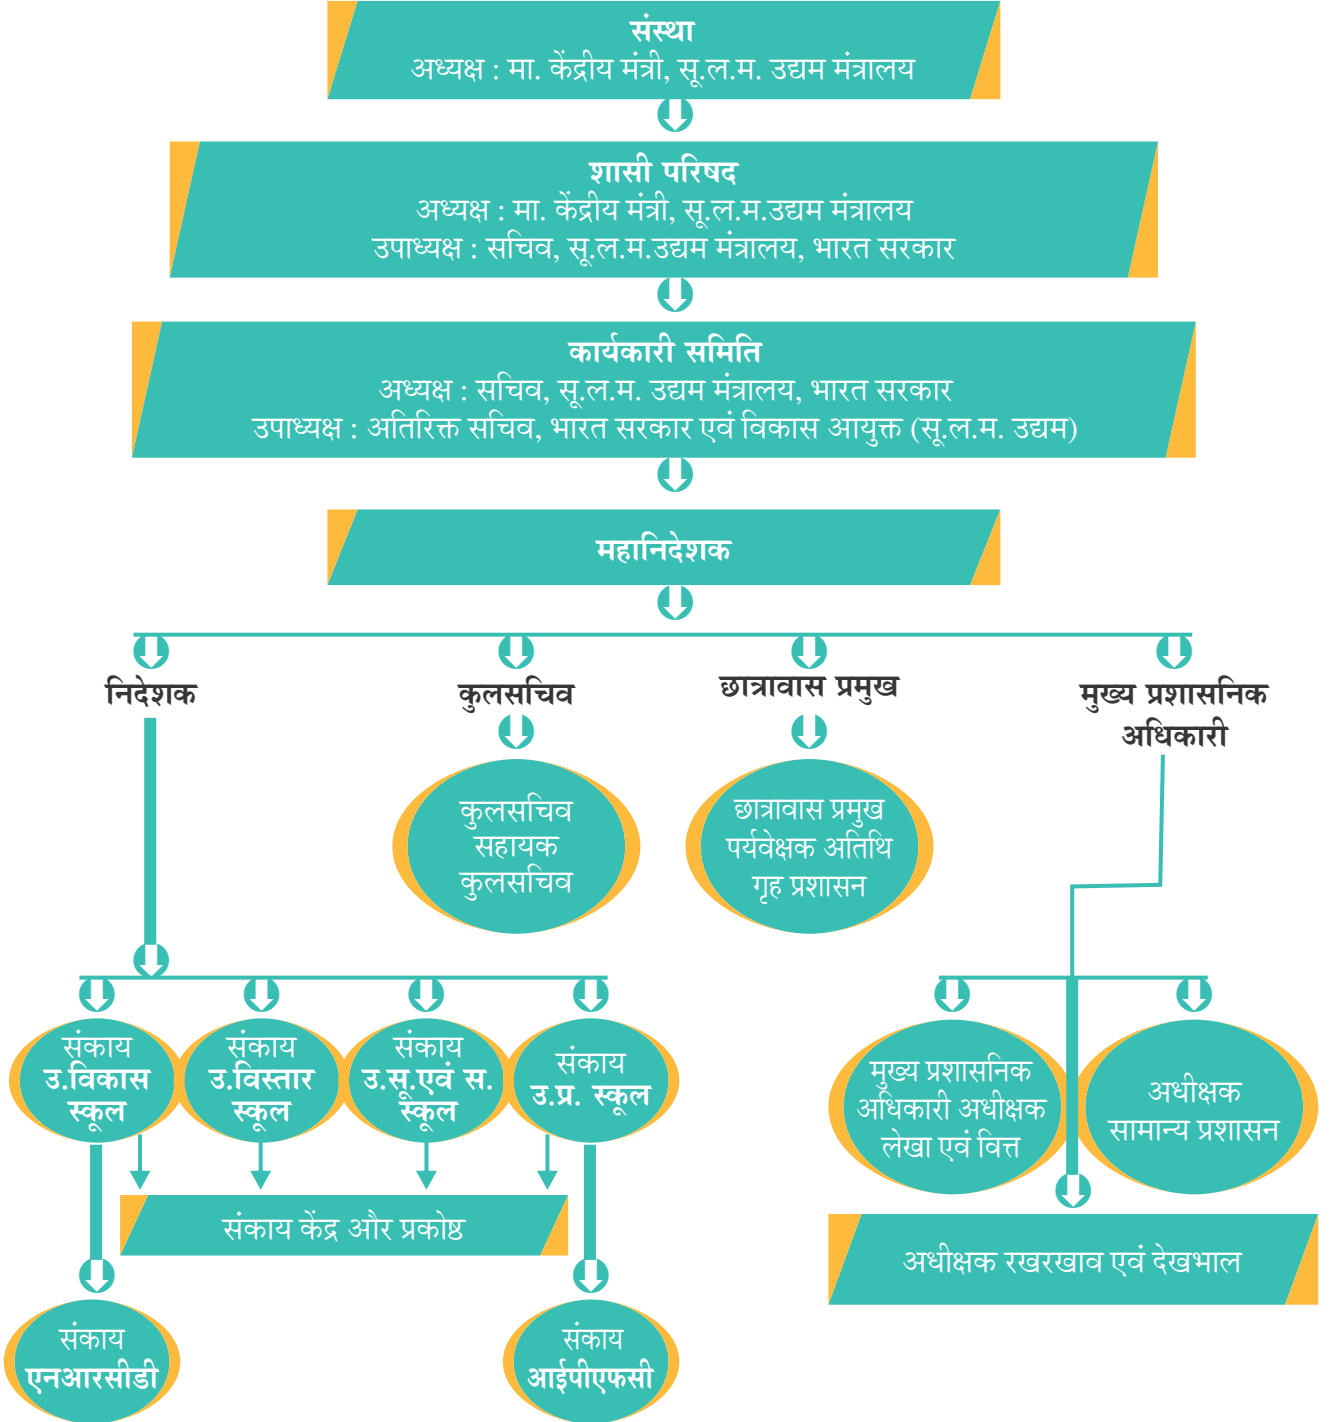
संस्था
अध्यक्ष : मा. केंद्रीय मंत्री, सू.ल.म. उद्यम मंत्रालय

शासी परिषद
अध्यक्ष : मा. केंद्रीय मंत्री, सू.ल.म.उद्यम मंत्रालय
उपाध्यक्ष : सचिव, सू.ल.म.उद्यम मंत्रालय, भारत सरकार

कार्यकारी समिति
अध्यक्ष : सचिव, सू.ल.म. उद्यम मंत्रालय, भारत सरकार
उपाध्यक्ष : अतिरिक्त सचिव, भारत सरकार एवं विकास आयुक्त (सू.ल.म. उद्यम)

महानिदेशक

निदेशक

कुलसचिव

कुलसचिव
सहायक
कुलसचिव

छात्रावास प्रमुख

छात्रावास प्रमुख
पर्यवेक्षक अतिथि
गृह प्रशासन

मुख्य प्रशासनिक
अधिकारी

संकाय
उ.विकास
स्कूल

संकाय
उ.विस्तार
स्कूल

संकाय
उ.सू.एवं स.
स्कूल

संकाय
उ.प्र. स्कूल

संकाय केंद्र और प्रकोष्ठ

संकाय
एनआरसीडी

संकाय
आईपीएफसी

मुख्य प्रशासनिक
अधिकारी अधीक्षक
लेखा एवं वित्त

अधीक्षक
सामान्य प्रशासन

अधीक्षक रखरखाव एवं देखभाल